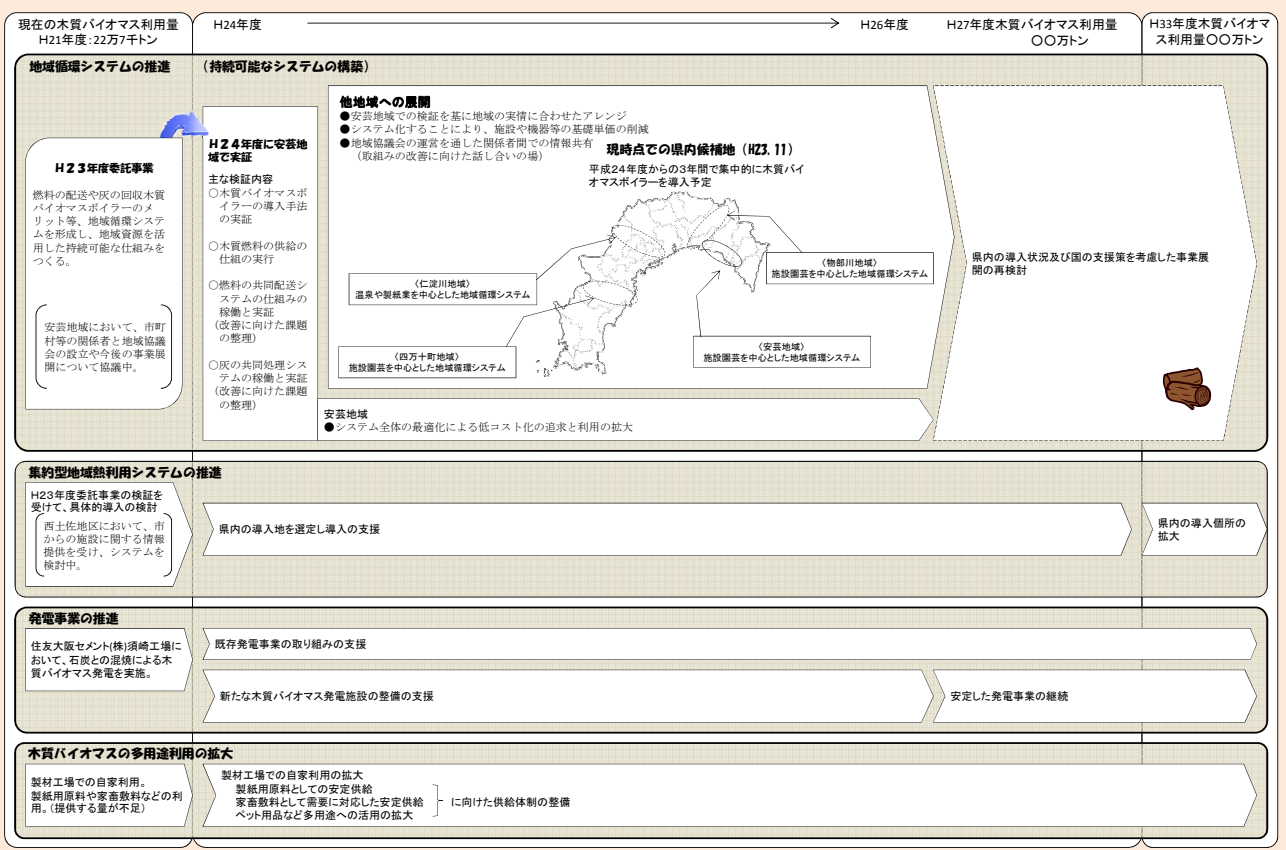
現在の木質バイオマス利用量
H21年度:22万7千トン

H24年度

H26年度

H27年度木質バイオマス利用量
○○万トン

H33年度木質バイオマス利用量○○万トン

地域循環システムの推進　（持続可能なシステムの構築）

H23年度委託事業

燃料の配送や灰の回収木質バイオマスボイラーのメリット等、地域循環システムを形成し、地域資源を活用した持続可能な仕組みをつくる。

安芸地域において、市町村等の関係者と地域協議会の設立や今後の事業展開について協議中。

H24年度に安芸地域で実証

主な検証内容
○木質バイオマスボイラーの導入手法の実証

○木質燃料の供給の仕組の実行

○燃料の共同配送システムの仕組みの稼働と実証
（改善に向けた課題の整理）

○灰の共同処理システムの稼働と実証
（改善に向けた課題の整理）

他地域への展開
●安芸地域での検証を基に地域の実情に合わせたアレンジ
●システム化することにより、施設や機器等の基礎単価の削減
●地域協議会の運営を通した関係者間での情報共有
（取組みの改善に向けた話し合いの場）

現時点での県内候補地（H23.11）
平成24年度からの3年間で集中的に木質バイオマスボイラーを導入予定

〈仁淀川地域〉
温泉や製紙業を中心とした地域循環システム

〈物部川地域〉
施設園芸を中心とした地域循環システム

〈四万十町地域〉
施設園芸を中心とした地域循環システム

〈安芸地域〉
施設園芸を中心とした地域循環システム

安芸地域
●システム全体の最適化による低コスト化の追求と利用の拡大

県内の導入状況及び国の支援策を考慮した事業展開の再検討

集約型地域熱利用システムの推進

H23年度委託事業の検証を受けて、具体的導入の検討

西土佐地区において、市からの施設に関する情報提供を受け、システムを検討中。

県内の導入地を選定し導入の支援

県内の導入個所の拡大

発電事業の推進

住友大阪セメント(株)須崎工場において、石炭との混焼による木質バイオマス発電を実施。

既存発電事業の取り組みの支援

新たな木質バイオマス発電施設の整備の支援

安定した発電事業の継続

木質バイオマスの多用途利用の拡大

製材工場での自家利用。
製紙用原料や家畜敷料などの利用。（提供する量が不足）

製材工場での自家利用の拡大
製紙用原料としての安定供給
家畜敷料として需要に対応した安定供給
ペット用品など多用途への活用の拡大
に向けた供給体制の整備